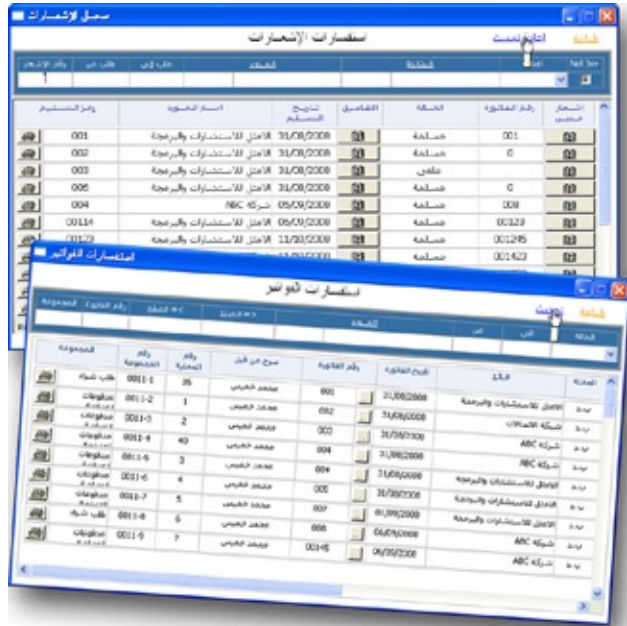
سجل الإشعارات

استعلامات الإشعارات

طباعة
اعادة تحديث

| رمز التسليم | اسم المورد | تاريخ التسليم | التفاصيل | الحالة | رقم الفاتورة | اشعار |
|---|---|---|---|---|---|---|
| 001 | الامثل للاستشارات والبرمجة | 31/08/2008 | | مسلمة | 001 | |
| 002 | الامثل للاستشارات والبرمجة | 31/08/2008 | | مسلمة | 0 | |
| 003 | الامثل للاستشارات والبرمجة | 31/08/2008 | | ملغى | | |
| 005 | الامثل للاستشارات والبرمجة | 31/08/2008 | | مسلمة | 0 | |
| 004 | شركة ABC | 05/09/2008 | | مسلمة | 008 | |
| 00114 | الامثل للاستشارات والبرمجة | 05/09/2008 | | مسلمة | 00123 | |
| 00123 | الامثل للاستشارات والبرمجة | 11/09/2008 | | مسلمة | 001245 | |
| | | | | مسلمة | 001423 | |

استعلامات الفواتير

استعلامات الفواتير

طباعة
تحديث

| المجموعة | رقم المجموعة | رقم الحمولة | سوق من قبل | رقم الفاتورة | | تاريخ الفاتورة | المورد | الحالة |
|---|---|---|---|---|---|---|---|---|
| طلب شراء | 0011-1 | 35 | محمد العيسى | 001 | | 31/08/2008 | الامثل للاستشارات والبرمجة | |
| مدفوعات | 0011-2 | 1 | محمد العيسى | 002 | | 31/08/2008 | شركة الاتصالات | |
| مدفوعات | 0011-3 | 2 | محمد العيسى | 003 | | 31/08/2008 | شركة ABC | |
| مدفوعات | 0011-4 | 40 | محمد العيسى | 004 | | 31/08/2008 | شركة ABC | |
| مدفوعات | 0011-5 | 3 | محمد العيسى | 004 | | 31/08/2008 | الامثل للاستشارات والبرمجة | |
| مدفوعات | 0011-6 | 4 | محمد العيسى | 005 | | 31/08/2008 | الامثل للاستشارات والبرمجة | |
| مدفوعات | 0011-7 | 5 | محمد العيسى | 007 | | 01/09/2008 | الامثل للاستشارات والبرمجة | |
| طلب شراء | 0011-8 | 6 | محمد العيسى | 008 | | 01/09/2008 | شركة ABC | |
| مدفوعات | 0011-9 | 7 | محمد العيسى | 00145 | | 05/09/2008 | شركة ABC | |